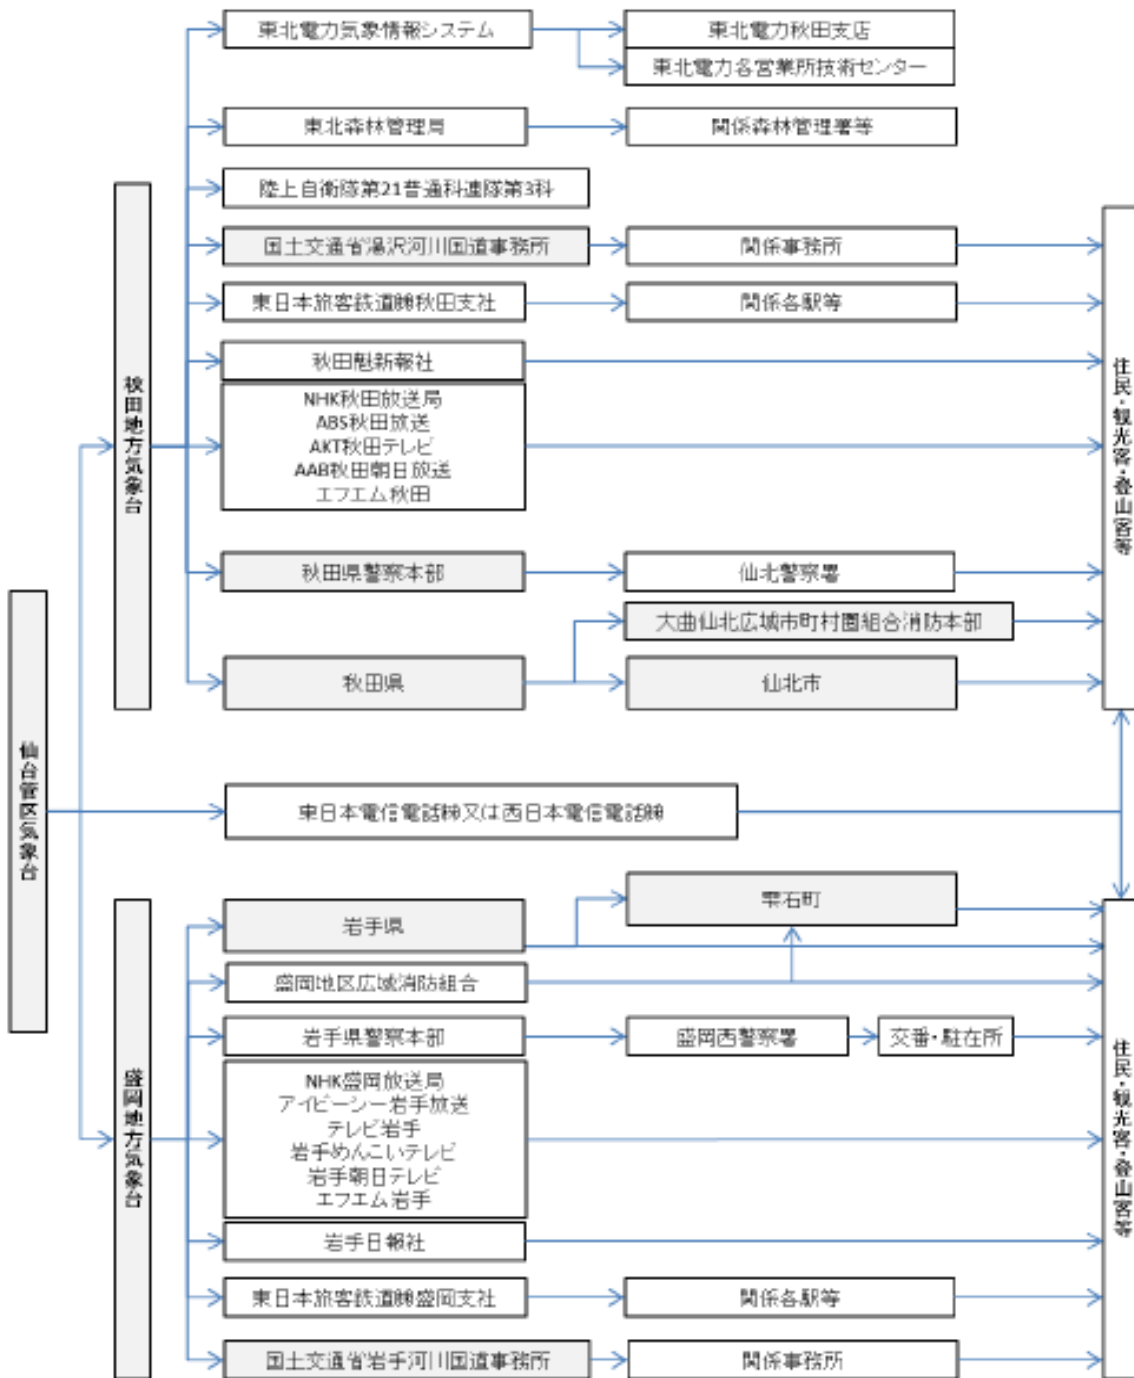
仙台管区気象台

秋田地方気象台

東北電力気象情報システム
東北電力秋田支店
東北電力各営業所技術センター
東北森林管理局
関係森林管理署等
陸上自衛隊第21普通科連隊第3科
国土交通省湯沢河川国道事務所
関係事務所
東日本旅客鉄道㈱秋田支社
関係各駅等
秋田魁新報社
NHK秋田放送局
ABS秋田放送
AKT秋田テレビ
AAB秋田朝日放送
エフエム秋田
秋田県警察本部
仙北警察署
大曲仙北広域市町村圏組合消防本部
秋田県
仙北市

住民・観光客・登山客等

東日本電信電話㈱又は西日本電信電話㈱

盛岡地方気象台

雫石町
岩手県
盛岡地区広域消防組合
岩手県警察本部
盛岡西警察署
交番・駐在所
NHK盛岡放送局
アイビーシー岩手放送
テレビ岩手
岩手めんこいテレビ
岩手朝日テレビ
エフエム岩手
岩手日報社
東日本旅客鉄道㈱盛岡支社
関係各駅等
国土交通省岩手河川国道事務所
関係事務所

住民・観光客・登山客等